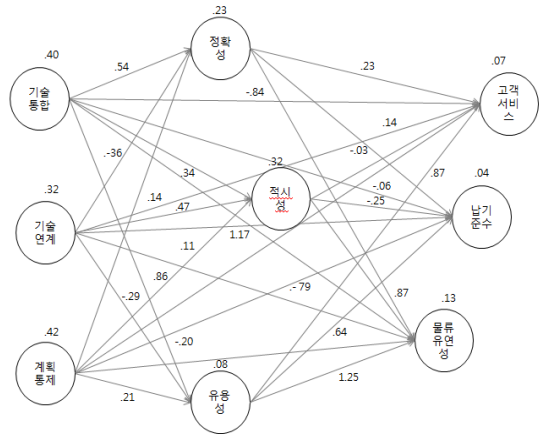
.40
기술 통합

.32
기술 연계

.42
계획 통제

.23
정확성

.32
적시성

.08
유용성

.07
고객 서비스

.04
납기 준수

.13
물류 유연성

.54
-.84
.23
-.36
.34
.14
.47
.14
-.03
-.06
-.25
.87
1.17
.11
.86
-.79
-.29
-.20
.87
.64
.08
1.25
.21